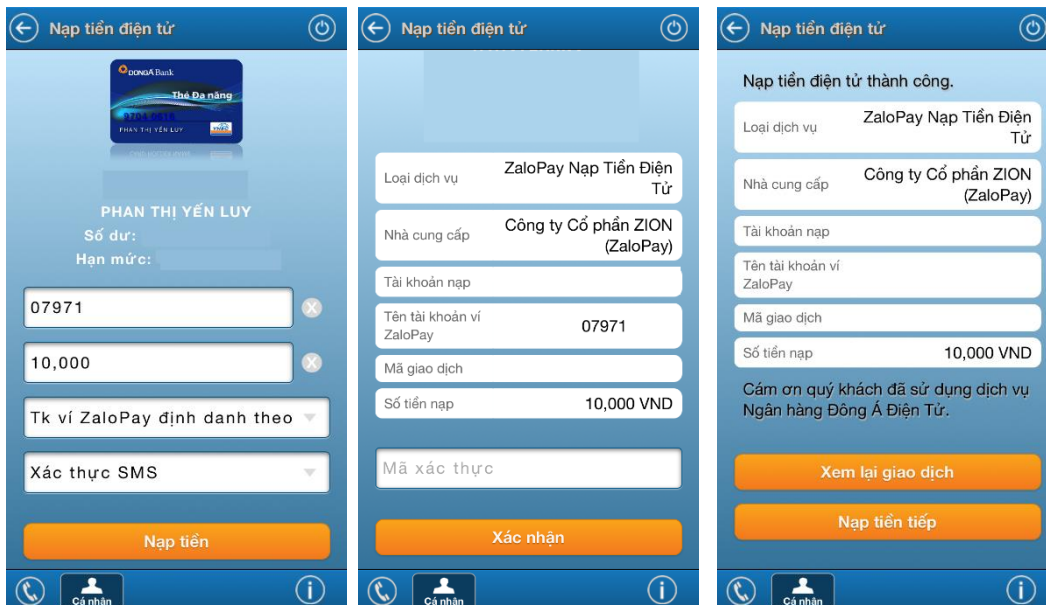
Nạp tiền điện tử

DONGA Bank
Thẻ Đa năng
9704 0618
PHAN THỊ YẾN LUY

PHAN THỊ YẾN LUY
Số dư:
Hạn mức:

07971

10,000

Tk ví ZaloPay định danh theo

Xác thực SMS

Nạp tiền

Cá nhân

Nạp tiền điện tử

| Loại dịch vụ | ZaloPay Nạp Tiền Điện Tử |
|---|---|
| Nhà cung cấp | Công ty Cổ phần ZION (ZaloPay) |
| Tài khoản nạp | |
| Tên tài khoản ví ZaloPay | 07971 |
| Mã giao dịch | |
| Số tiền nạp | 10,000 VND |

Mã xác thực

Xác nhận

Cá nhân

Nạp tiền điện tử

Nạp tiền điện tử thành công.

| Loại dịch vụ | ZaloPay Nạp Tiền Điện Tử |
|---|---|
| Nhà cung cấp | Công ty Cổ phần ZION (ZaloPay) |
| Tài khoản nạp | |
| Tên tài khoản ví ZaloPay | |
| Mã giao dịch | |
| Số tiền nạp | 10,000 VND |

Cám ơn quý khách đã sử dụng dịch vụ Ngân hàng Đông Á Điện Tử.

Xem lại giao dịch

Nạp tiền tiếp

Cá nhân